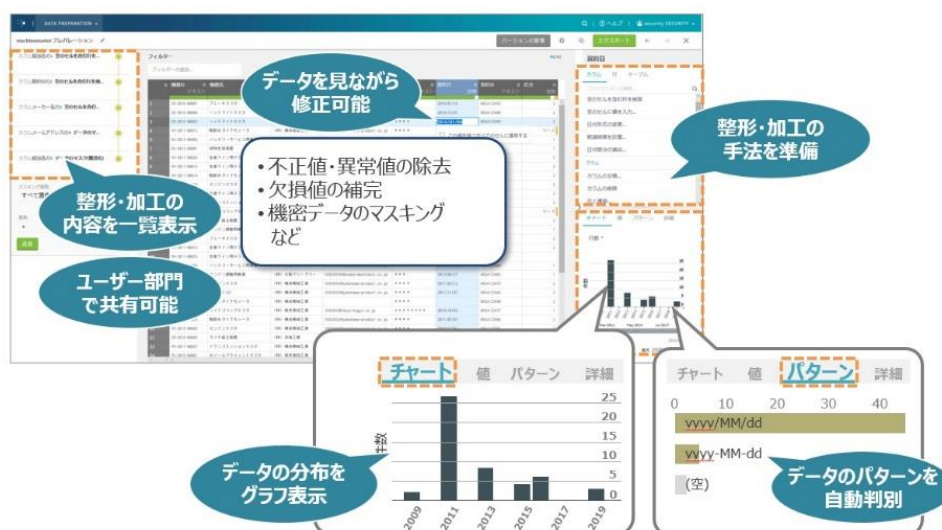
DATA PREPARATION
ヘルプ
Security ［illegible］
［illegible］プレパレーション
バージョンの保存
エクスポート
フィルター
データを見ながら修正可能
整形・加工の手法を準備
整形・加工の内容を一覧表示
ユーザー部門で共有可能
・不正値・異常値の除去
・欠損値の補完
・機密データのマスキング
など
チャート　値　パターン　詳細
25
20
15
10
5
0
件数
2009
2011
2013
2015
2017
2019
データの分布をグラフ表示
チャート　値　パターン　詳細
0　10　20　30　40
yyyy/MM/dd
yyyy-MM-dd
(空)
データのパターンを自動判別